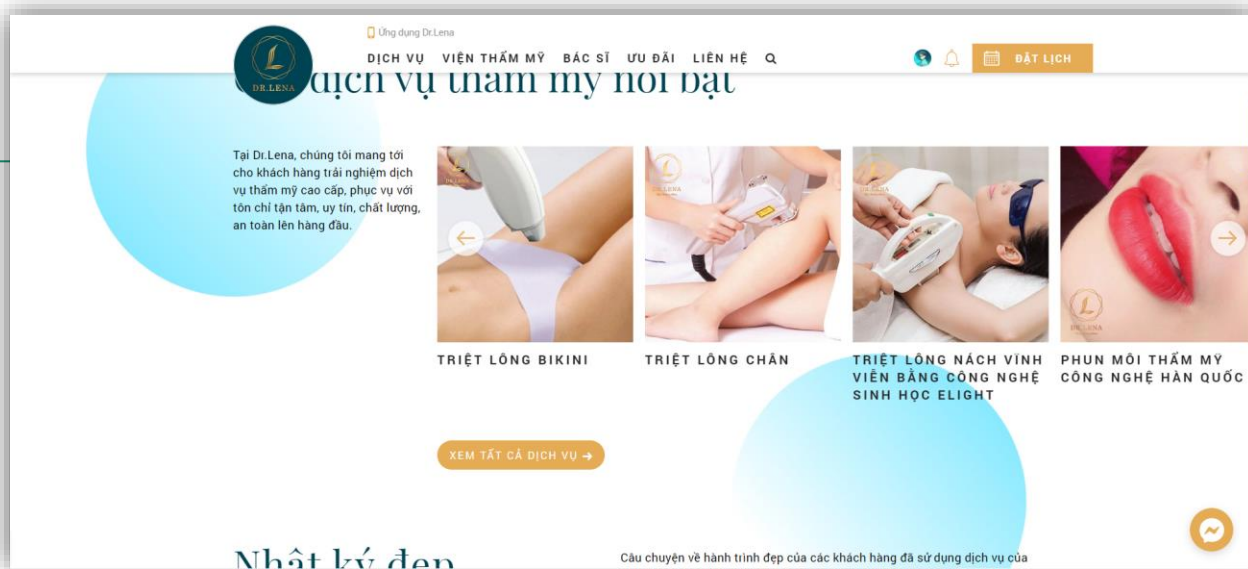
Ứng dụng Dr.Lena

DR.LENA

DỊCH VỤ VIỆN THẨM MỸ BÁC SĨ ƯU ĐÃI LIÊN HỆ

ĐẶT LỊCH

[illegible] dịch vụ thẩm mỹ nổi bật

Tại Dr.Lena, chúng tôi mang tới cho khách hàng trải nghiệm dịch vụ thẩm mỹ cao cấp, phục vụ với tôn chỉ tận tâm, uy tín, chất lượng, an toàn lên hàng đầu.

TRIỆT LÔNG BIKINI

TRIỆT LÔNG CHÂN

TRIỆT LÔNG NÁCH VĨNH VIỄN BẰNG CÔNG NGHỆ SINH HỌC ELIGHT

PHUN MÔI THẨM MỸ CÔNG NGHỆ HÀN QUỐC

XEM TẤT CẢ DỊCH VỤ →

Nhật ký đẹp

Câu chuyện về hành trình đẹp của các khách hàng đã sử dụng dịch vụ của